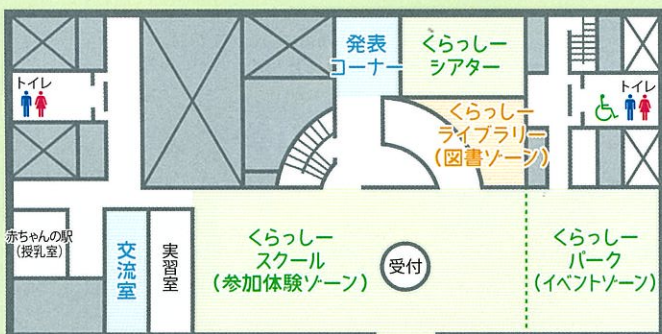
トイレ

発表
コーナー

くらっしー
シアター

トイレ

くらっしー
ライブラリー
(図書ゾーン)

赤ちゃんの駅
(授乳室)

交流室

実習室

くらっしー
スクール
(参加体験ゾーン)

受付

くらっしー
パーク
(イベントゾーン)